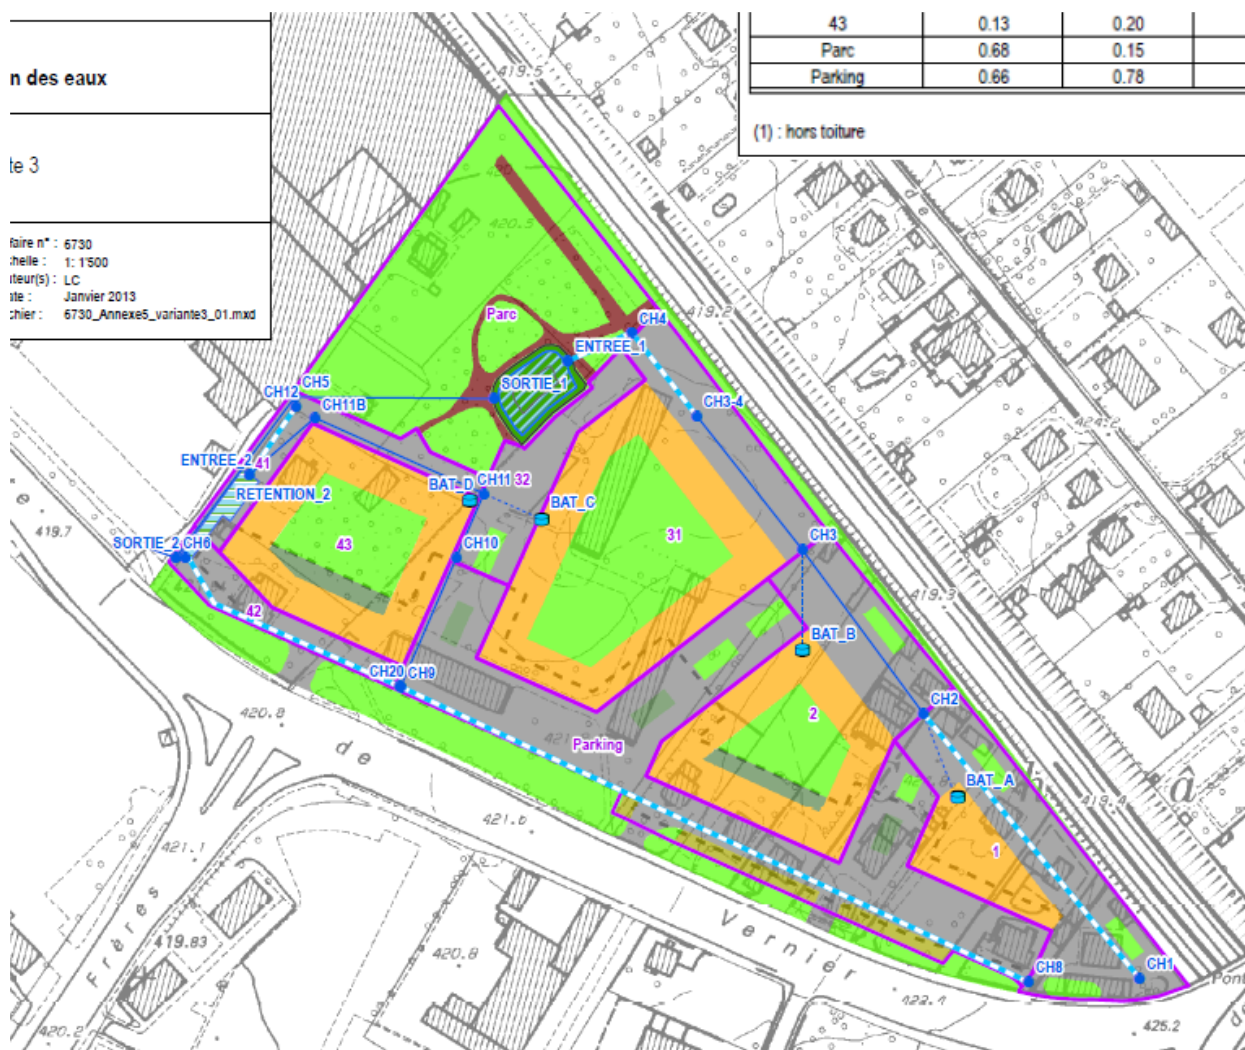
n des eaux

te 3

faire n° : 6730
chelle : 1: 1'500
teur(s) : LC
ate : Janvier 2013
chier : 6730_Annexe5_variante3_01.mxd

| 43 | 0.13 | 0.20 |
|---|---|---|
| Parc | 0.68 | 0.15 |
| Parking | 0.66 | 0.78 |

(1) : hors toiture

419.5
420.5
419.2
424.2
419.3
419.4
419.7
420.8
421.0
421.1
419.83
420.8
422.1
425.2
420.2

Parc
CH4
ENTREE_1
SORTIE_1
CH3-4
CH12
CH5
CH11B
ENTREE_2
41
RETENTION_2
BAT_D
CH11
32
BAT_C
31
43
SORTIE_2
CH6
CH10
CH3
42
BAT_B
CH20
CH9
2
CH2
Parking
BAT_A
1
CH8
CH1

de
Vernier
Frères
Pont